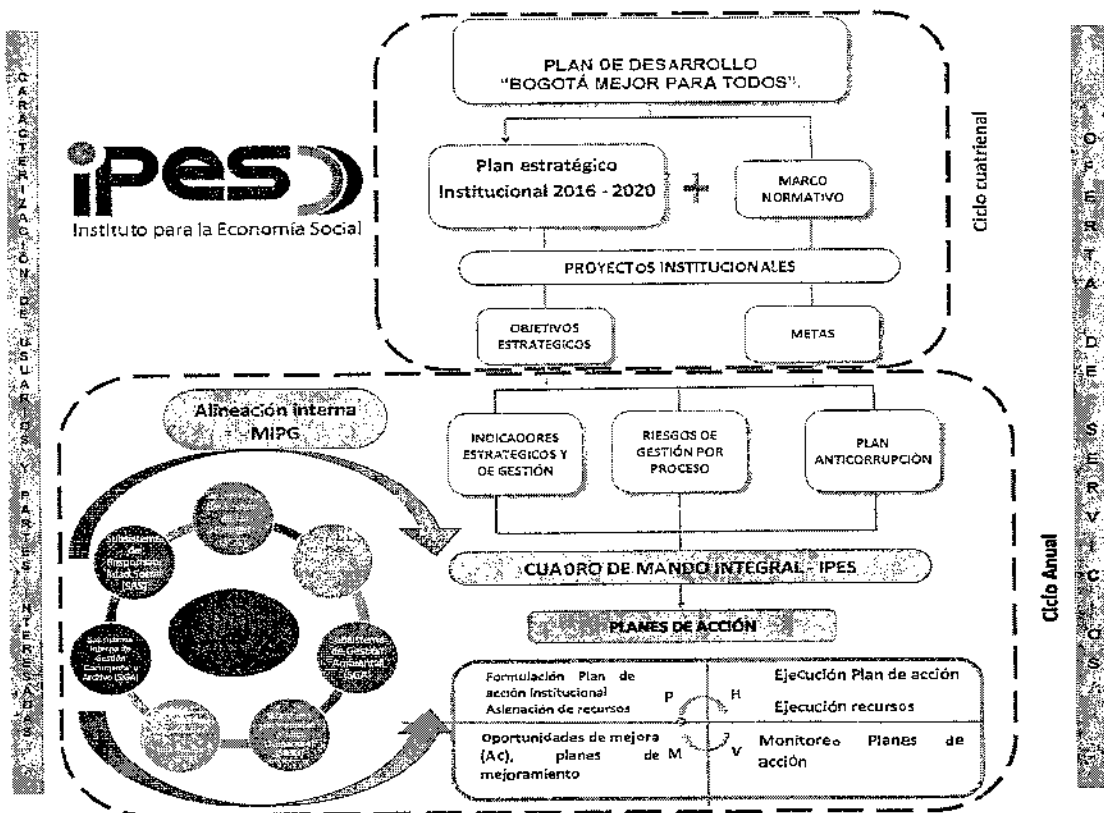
CARACTERIZACIÓN DE USUARIOS Y PARTES INTERESADAS

iPES

Instituto para la Economía Social

PLAN DE DESARROLLO "BOGOTÁ MEJOR PARA TODOS".

Plan estratégico Institucional 2016 - 2020

MARCO NORMATIVO

Ciclo cuatrienal

PROYECTOS INSTITUCIONALES

OBJETIVOS ESTRATEGICOS

METAS

Alineación interna - MIPG

INDICADORES ESTRATEGICOS Y DE GESTIÓN

RIESGOS DE GESTIÓN POR PROCESO

PLAN ANTICORRUPCIÓN

Subsistema de Responsabilidad Social (SRS)

Subsistema Interno de Gestión Documental y Archivo (SIGA)

Subsistema de Gestión Ambiental (SGA)

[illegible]

CUADRO DE MANDO INTEGRAL - IPES

PLANES DE ACCIÓN

Formulación Plan de acción Institucional Asignación de recursos

P

H

Ejecución Plan de acción

Ejecución recursos

Oportunidades de mejora (Ac), planes de mejoramiento

M

V

Monitoreo Planes de acción

Ciclo Anual

OFERTA DE SERVICIOS